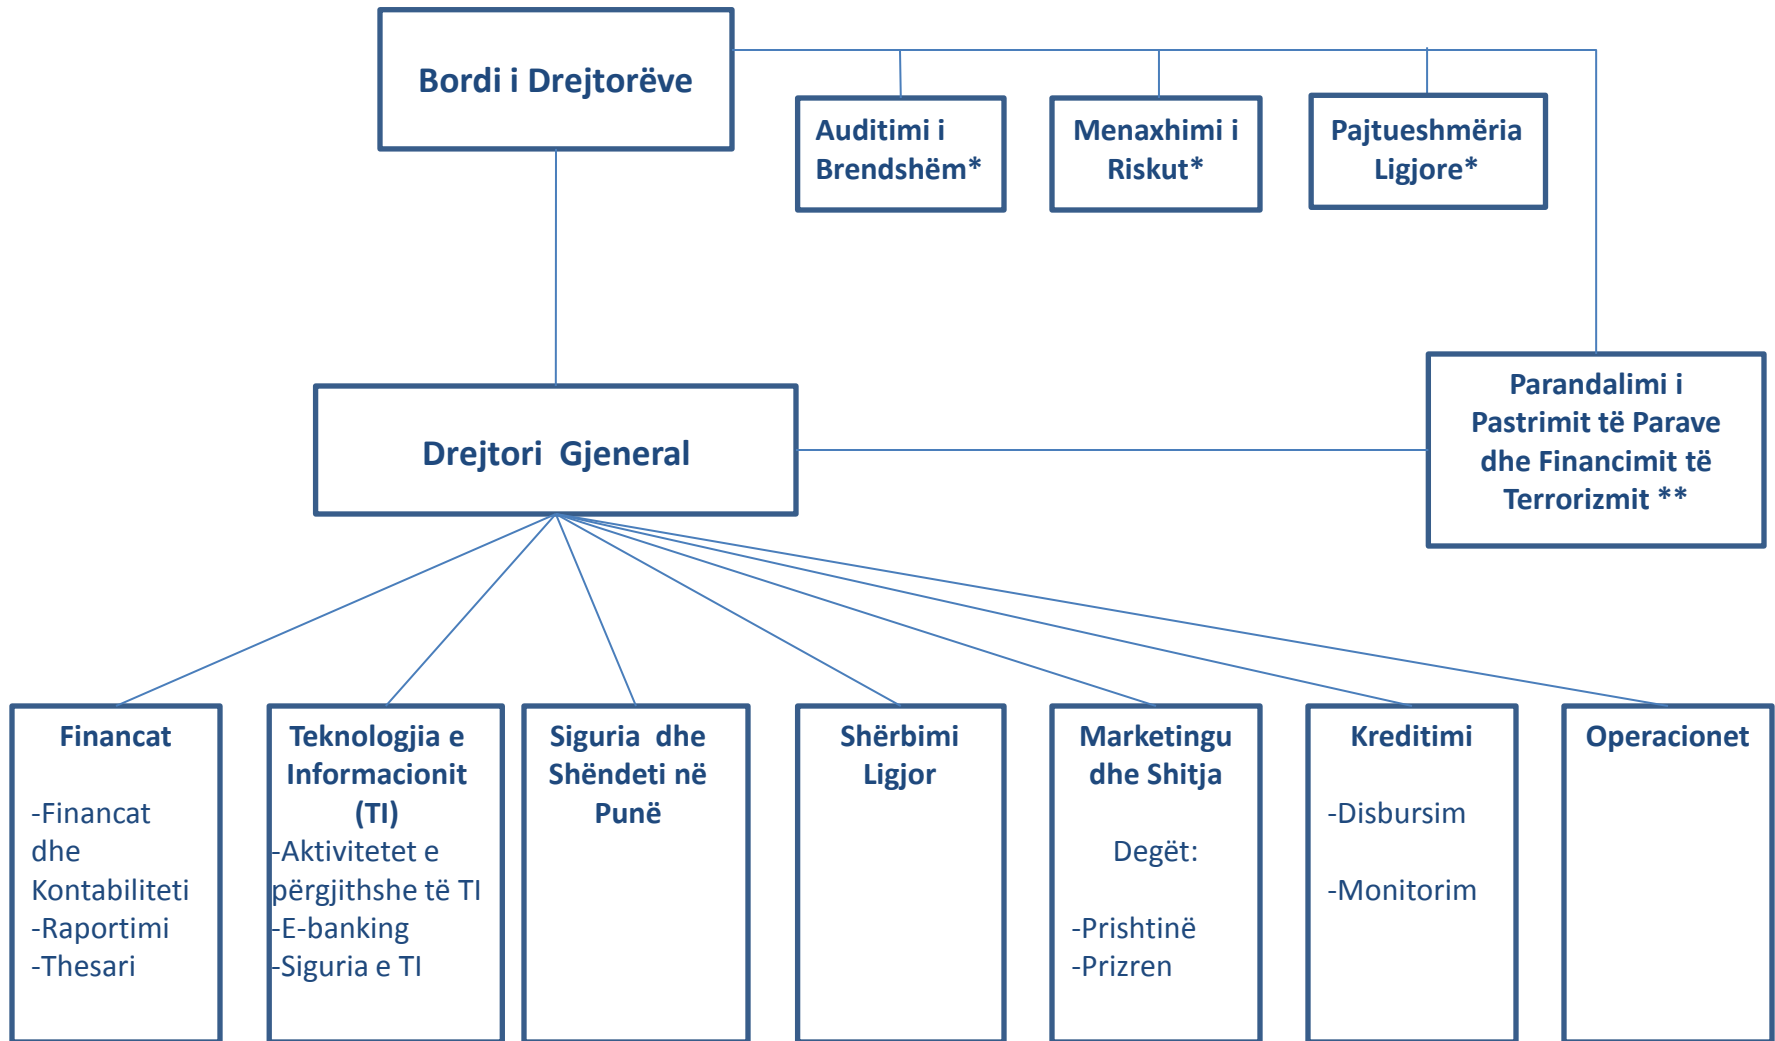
Bordi i Drejtorëve

Auditimi i Brendshëm*

Menaxhimi i Riskut*

Pajtueshmëria Ligjore*

Drejtori Gjeneral

Parandalimi i Pastrimit të Parave dhe Financimit të Terrorizmit **

Financat

-Financat dhe Kontabiliteti
-Raportimi
-Thesari

Teknologjia e Informacionit (TI)
-Aktivitetet e përgjithshe të TI
-E-banking
-Siguria e TI

Siguria dhe Shëndeti në Punë

Shërbimi Ligjor

Marketingu dhe Shitja

Degët:

-Prishtinë
-Prizren

Kreditimi

-Disbursim

-Monitorim

Operacionet